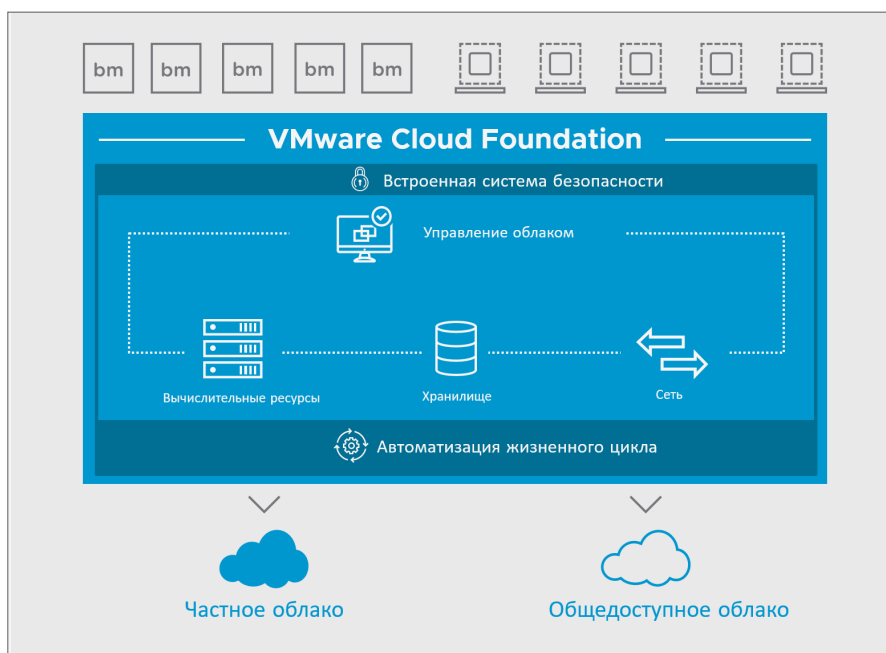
bm bm bm bm bm

VMware Cloud Foundation

Встроенная система безопасности

Управление облаком

Вычислительные ресурсы

Хранилище

Сеть

Автоматизация жизненного цикла

Частное облако

Общедоступное облако